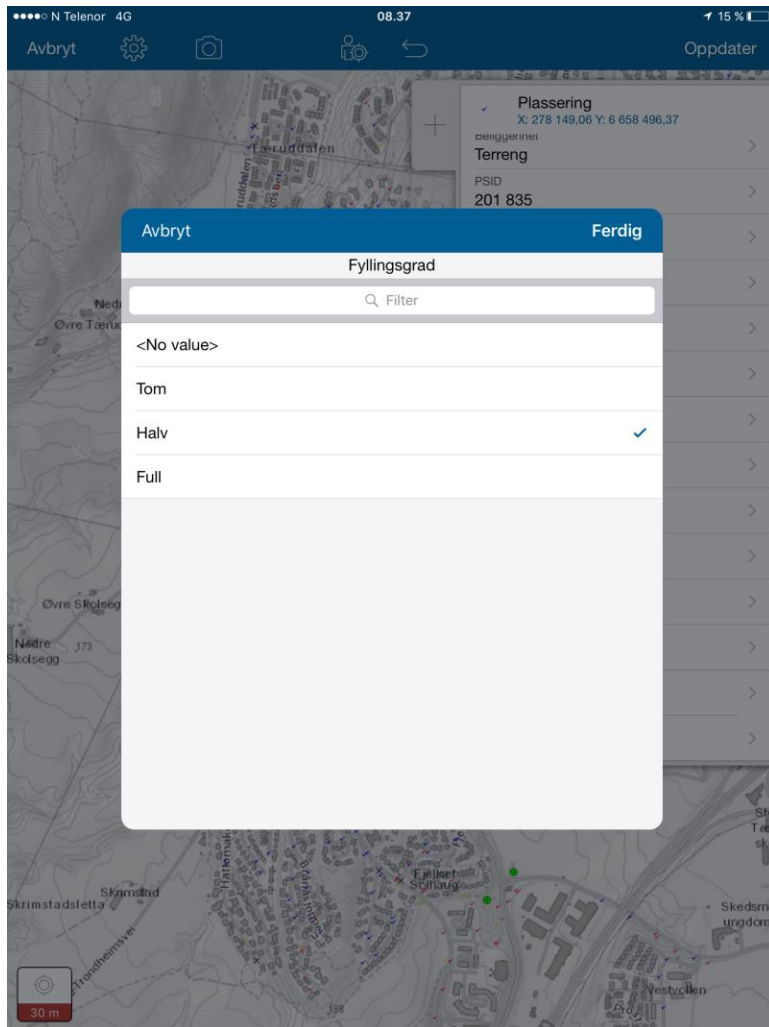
●●●●○ N Telenor 4G 08.37 15 %

Avbryt Oppdater

Plassering
X: 278 149,06 Y: 6 658 496,37

Beliggenhet
Terreng

PSID
201 835

Avbryt Ferdig

Fyllingsgrad

Filter

<No value>

Tom

Halv ✓

Full

Lærudalen

Nedre
Øvre Tæruddalen

Øvre Skolsegg

Nedre 173
Skolsegg

Skrimstad
Skrimstadsletta

Trondheimsvei

Fjellset
Solhaug

Skedsmo
ungdom

Vestvollen

30 m